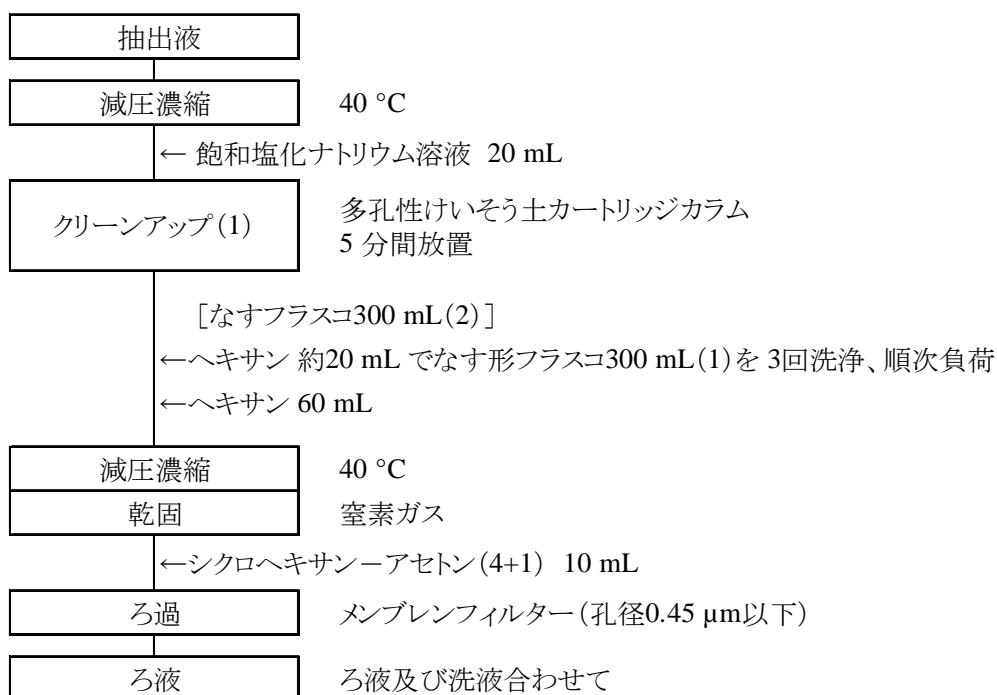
抽出液

減圧濃縮　40 °C

← 飽和塩化ナトリウム溶液 20 mL

クリーンアップ(1)　多孔性けいそう土カートリッジカラム
5 分間放置

［なすフラスコ300 mL(2)］

←ヘキサン 約20 mL でなす形フラスコ300 mL(1)を 3回洗浄、順次負荷

←ヘキサン 60 mL

減圧濃縮　40 °C

乾固　窒素ガス

←シクロヘキサン－アセトン(4+1) 10 mL

ろ過　メンブレンフィルター(孔径0.45 μm以下)

ろ液　ろ液及び洗液合わせて